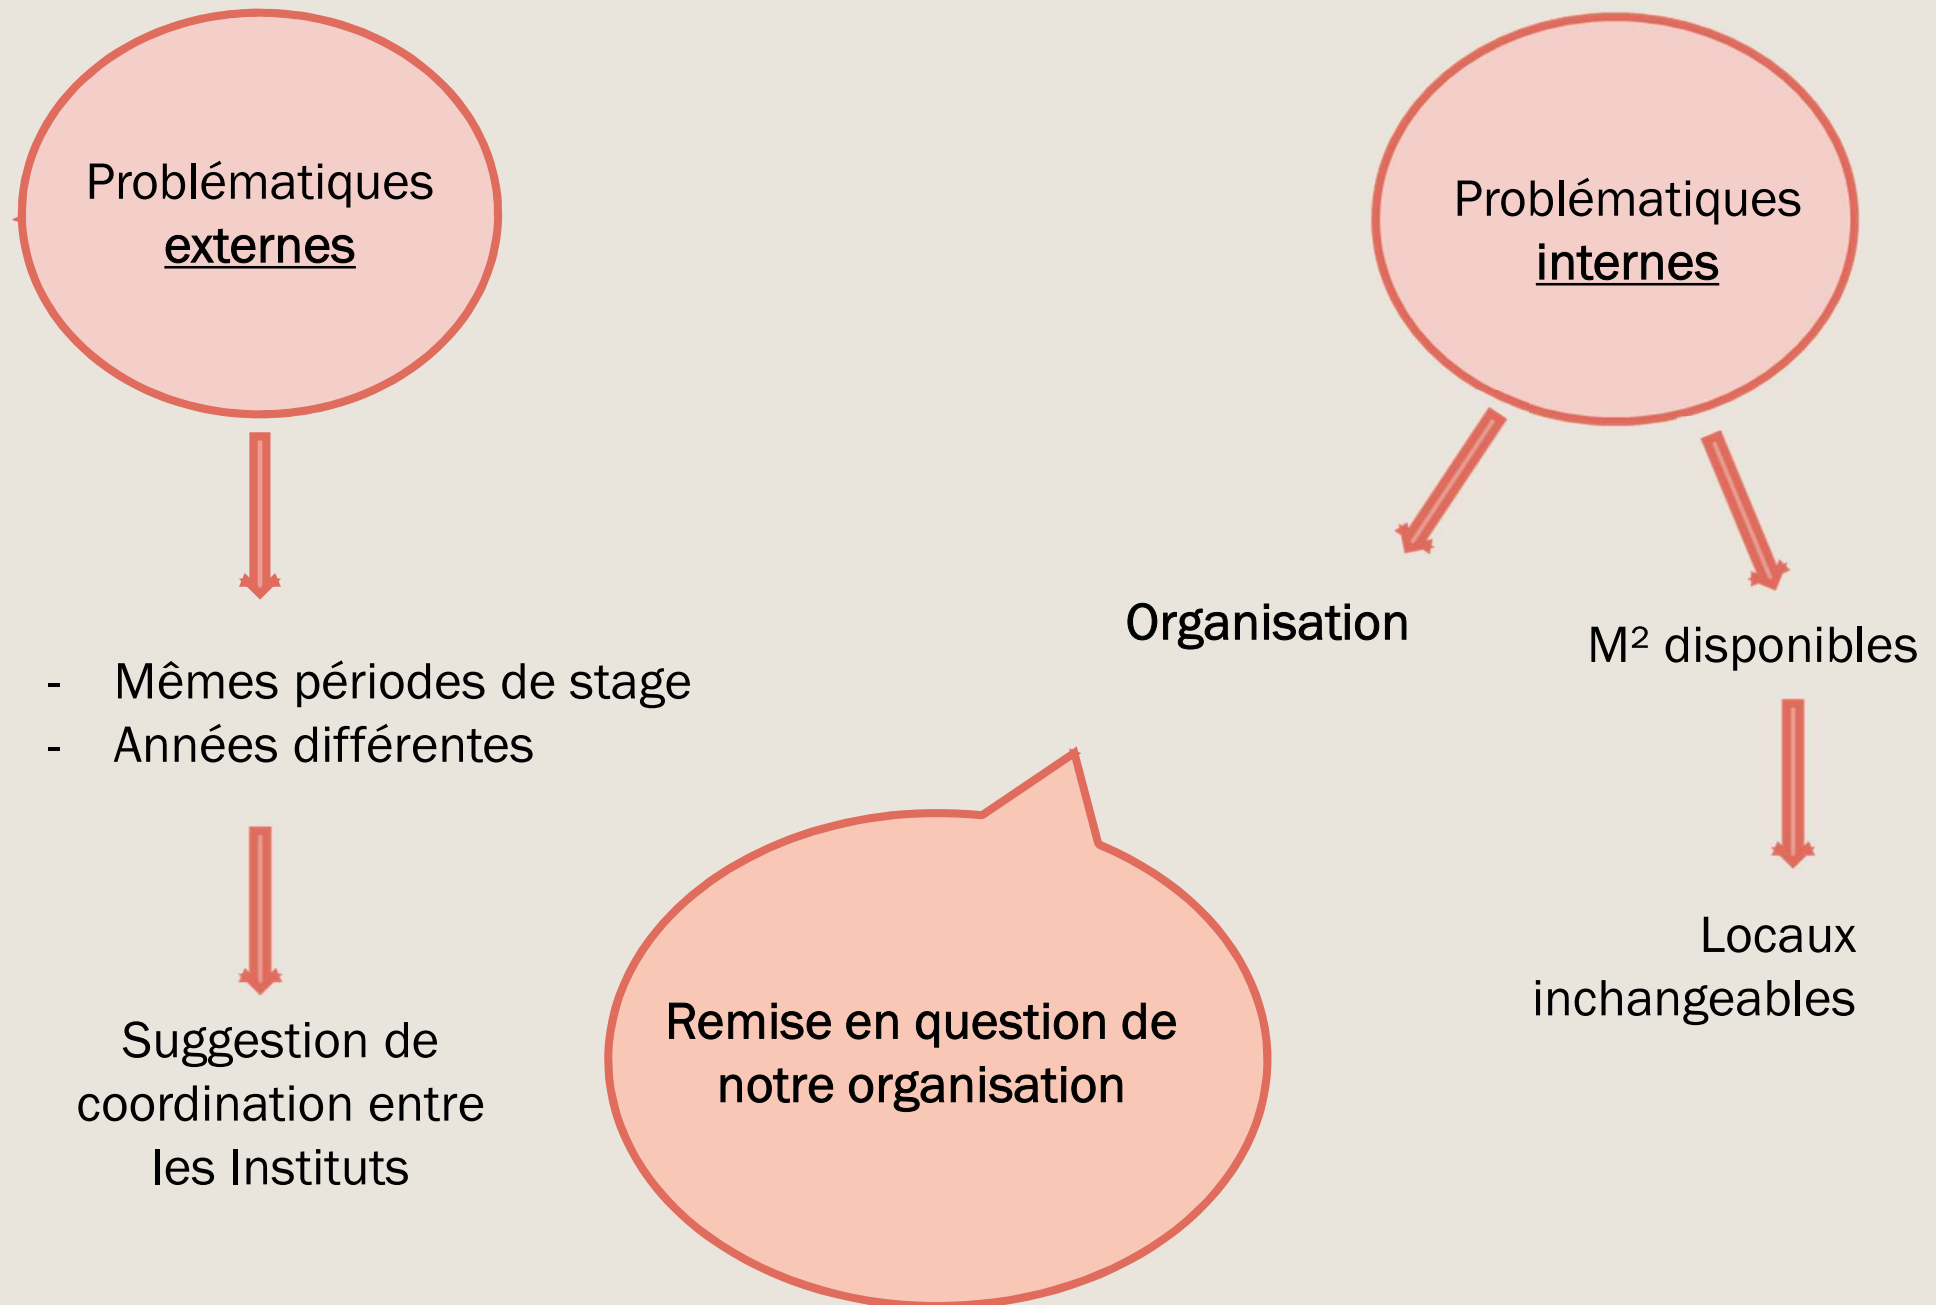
Problématiques externes

Problématiques internes

Organisation

M² disponibles

- Mêmes périodes de stage
- Années différentes

Locaux inchangeables

Suggestion de coordination entre les Instituts

Remise en question de notre organisation